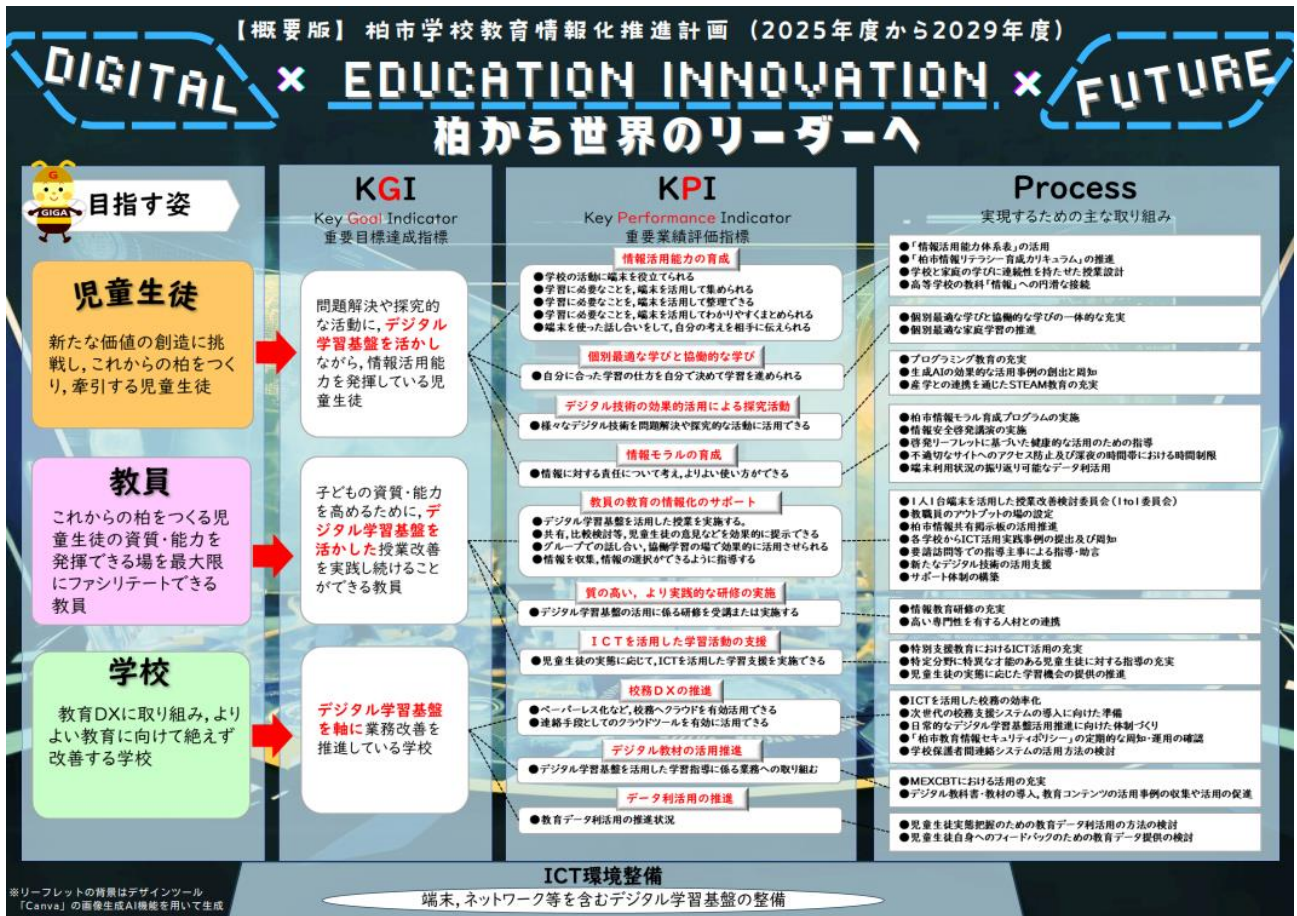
【概要版】柏市学校教育情報化推進計画（2025年度から2029年度）

DIGITAL × EDUCATION INNOVATION × FUTURE

柏から世界のリーダーへ

G
GIGA
目指す姿

児童生徒
新たな価値の創造に挑戦し，これからの柏をつくり，牽引する児童生徒

教員
これからの柏をつくる児童生徒の資質・能力を発揮できる場を最大限にファシリテートできる教員

学校
教育DXに取り組み，よりよい教育に向けて絶えず改善する学校

KGI
Key Goal Indicator
重要目標達成指標

問題解決や探究的な活動に，デジタル学習基盤を活かしながら，情報活用能力を発揮している児童生徒

子どもの資質・能力を高めるために，デジタル学習基盤を活かした授業改善を実践し続けることができる教員

デジタル学習基盤を軸に業務改善を推進している学校

KPI
Key Performance Indicator
重要業績評価指標

情報活用能力の育成
●学校の活動に端末を役立てられる
●学習に必要なことを，端末を活用して集められる
●学習に必要なことを，端末を活用して整理できる
●学習に必要なことを，端末を活用してわかりやすくまとめられる
●端末を使った話し合いをして，自分の考えを相手に伝えられる

個別最適な学びと協働的な学び
●自分に合った学習の仕方を自分で決めて学習を進められる

デジタル技術の効果的活用による探究活動
●様々なデジタル技術を問題解決や探究的な活動に活用できる

情報モラルの育成
●情報に対する責任について考え，よりよい使い方ができる

教員の教育の情報化のサポート
●デジタル学習基盤を活用した授業を実施する。
●共有，比較検討等，児童生徒の意見などを効果的に提示できる
●グループでの話し合い，協働学習の場で効果的に活用させられる
●情報を収集，情報の選択ができるように指導する

質の高い，より実践的な研修の実施
●デジタル学習基盤の活用に係る研修を受講または実施する

ICTを活用した学習活動の支援
●児童生徒の実態に応じて，ICTを活用した学習支援を実施できる

校務DXの推進
●ペーパーレス化など，校務へクラウドを有効活用できる
●連絡手段としてのクラウドツールを有効に活用できる

デジタル教材の活用推進
●デジタル学習基盤を活用した学習指導に係る業務への取り組み

データ利活用の推進
●教育データ利活用の推進状況

Process
実現するための主な取り組み

●「情報活用能力体系表」の活用
●「柏市情報リテラシー育成カリキュラム」の推進
●学校と家庭の学びに連続性を持たせた授業設計
●高等学校の教科「情報」への円滑な接続

●個別最適な学びと協働的な学びの一体的な充実
●個別最適な家庭学習の推進

●プログラミング教育の充実
●生成AIの効果的な活用事例の創出と周知
●産学との連携を通じたSTEAM教育の充実

●柏市情報モラル育成プログラムの実施
●情報安全啓発講演の実施
●啓発リーフレットに基づいた健康的な活用のための指導
●不適切なサイトへのアクセス防止及び深夜の時間帯における時間制限
●端末利用状況の振り返り可能なデータ利活用

●1人1台端末を活用した授業改善検討委員会（1to1委員会）
●教職員のアウトプットの場の設定
●柏市情報共有掲示板の活用推進
●各学校からICT活用実践事例の提出及び周知
●要請訪問等での指導主事による指導・助言
●新たなデジタル技術の活用支援
●サポート体制の構築

●情報教育研修の充実
●高い専門性を有する人材との連携

●特別支援教育におけるICT活用の充実
●特定分野に特異な才能のある児童生徒に対する指導の充実
●児童生徒の実態に応じた学習機会の提供の推進

●ICTを活用した校務の効率化
●次世代の校務支援システムの導入に向けた準備
●日常的なデジタル学習基盤活用推進に向けた体制づくり
●「柏市教育情報セキュリティポリシー」の定期的な周知・運用の確認
●学校保護者間連絡システムの活用方法の検討

●MEXCBTにおける活用の充実
●デジタル教科書・教材の導入，教育コンテンツの活用事例の収集や活用の促進

●児童生徒実態把握のための教育データ利活用の方法の検討
●児童生徒自身へのフィードバックのための教育データ提供の検討

ICT環境整備
端末，ネットワーク等を含むデジタル学習基盤の整備

※リーフレットの背景はデザインツール「Canva」の画像生成AI機能を用いて生成